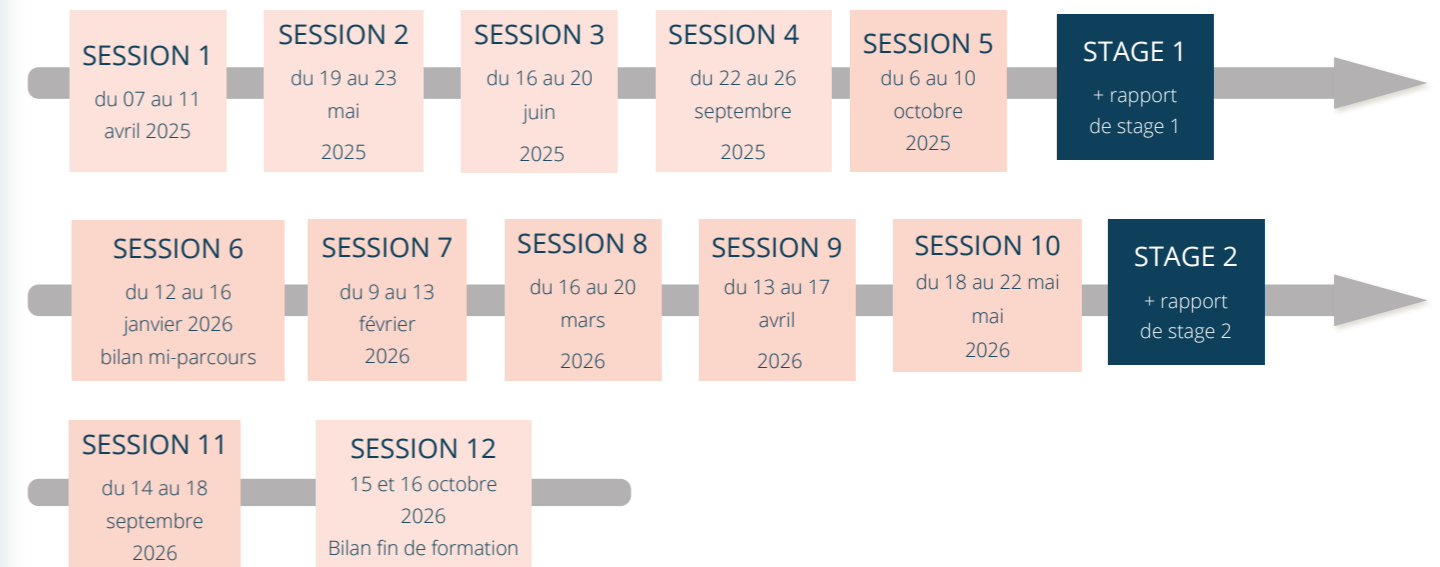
SESSION 1
du 07 au 11 avril 2025

SESSION 2
du 19 au 23 mai 2025

SESSION 3
du 16 au 20 juin 2025

SESSION 4
du 22 au 26 septembre 2025

SESSION 5
du 6 au 10 octobre 2025

STAGE 1
+ rapport de stage 1

SESSION 6
du 12 au 16 janvier 2026 bilan mi-parcours

SESSION 7
du 9 au 13 février 2026

SESSION 8
du 16 au 20 mars 2026

SESSION 9
du 13 au 17 avril 2026

SESSION 10
du 18 au 22 mai mai 2026

STAGE 2
+ rapport de stage 2

SESSION 11
du 14 au 18 septembre 2026

SESSION 12
15 et 16 octobre 2026 Bilan fin de formation